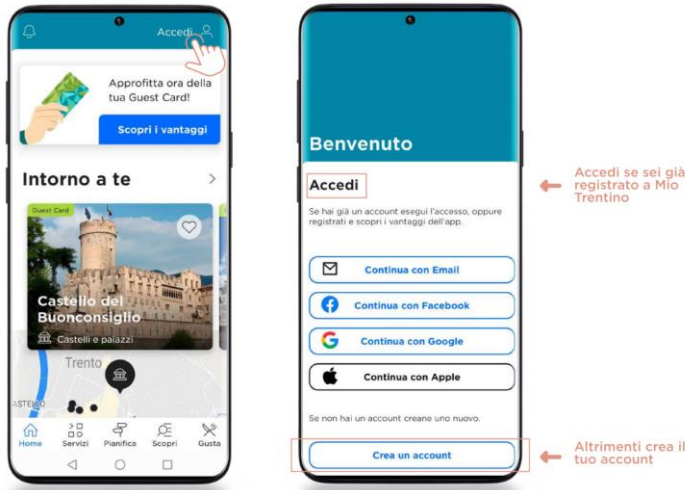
Accedi

Approfitta ora della tua Guest Card!

Scopri i vantaggi

Intorno a te

Guest Card

Castello del Buonconsiglio

Castelli e palazzi

Trento

ASTELLO

Home Servizi Pianifica Scopri Gusta

Benvenuto

Accedi

Se hai già un account esegui l'accesso, oppure registrati e scopri i vantaggi dell'app.

Continua con Email

Continua con Facebook

Continua con Google

Continua con Apple

Se non hai un account creane uno nuovo.

Crea un account

Accedi se sei già registrato a Mio Trentino

Altrimenti crea il tuo account